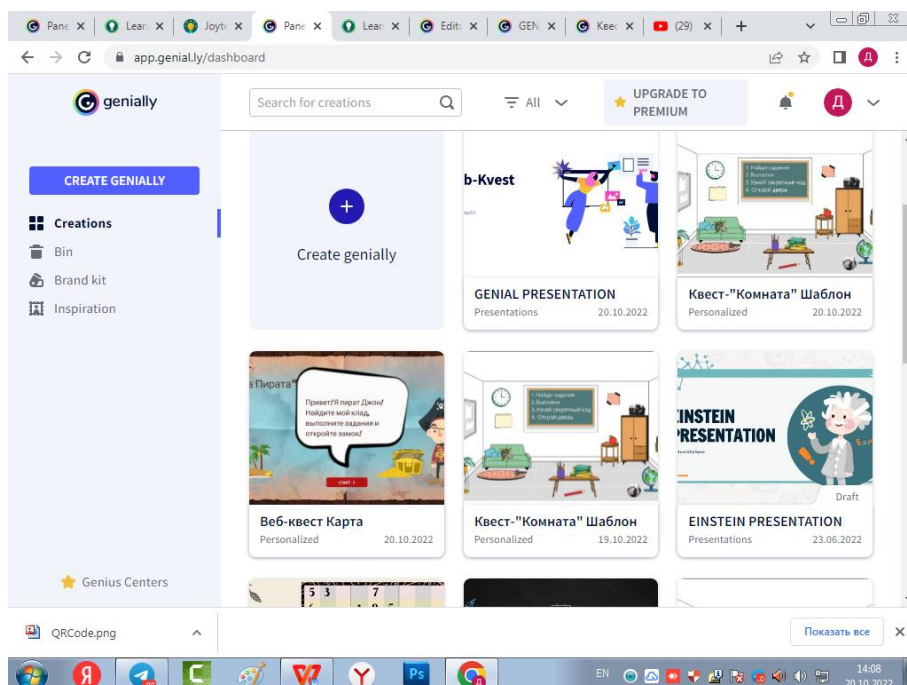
Pane × Lear × Joyt × Pane × Lear × Edit × GEN × Квес × (29) × +

app.genial.ly/dashboard

genially

Search for creations

All

UPGRADE TO PREMIUM

Д

CREATE GENIALLY

Creations

Bin

Brand kit

Inspiration

Create genially

b-Kvest

GENIAL PRESENTATION
Presentations 20.10.2022

Квест-"Комната" Шаблон
Personalized 20.10.2022

в Пирата"

Привет! Я пират Джон! Найдите мой клад, выполните задания и откройте замок!

Веб-квест Карта
Personalized 20.10.2022

Квест-"Комната" Шаблон
Personalized 19.10.2022

EINSTEIN PRESENTATION

Draft

EINSTEIN PRESENTATION
Presentations 23.06.2022

Genius Centers

QRCode.png

Показать все

EN

14:08
20.10.2022